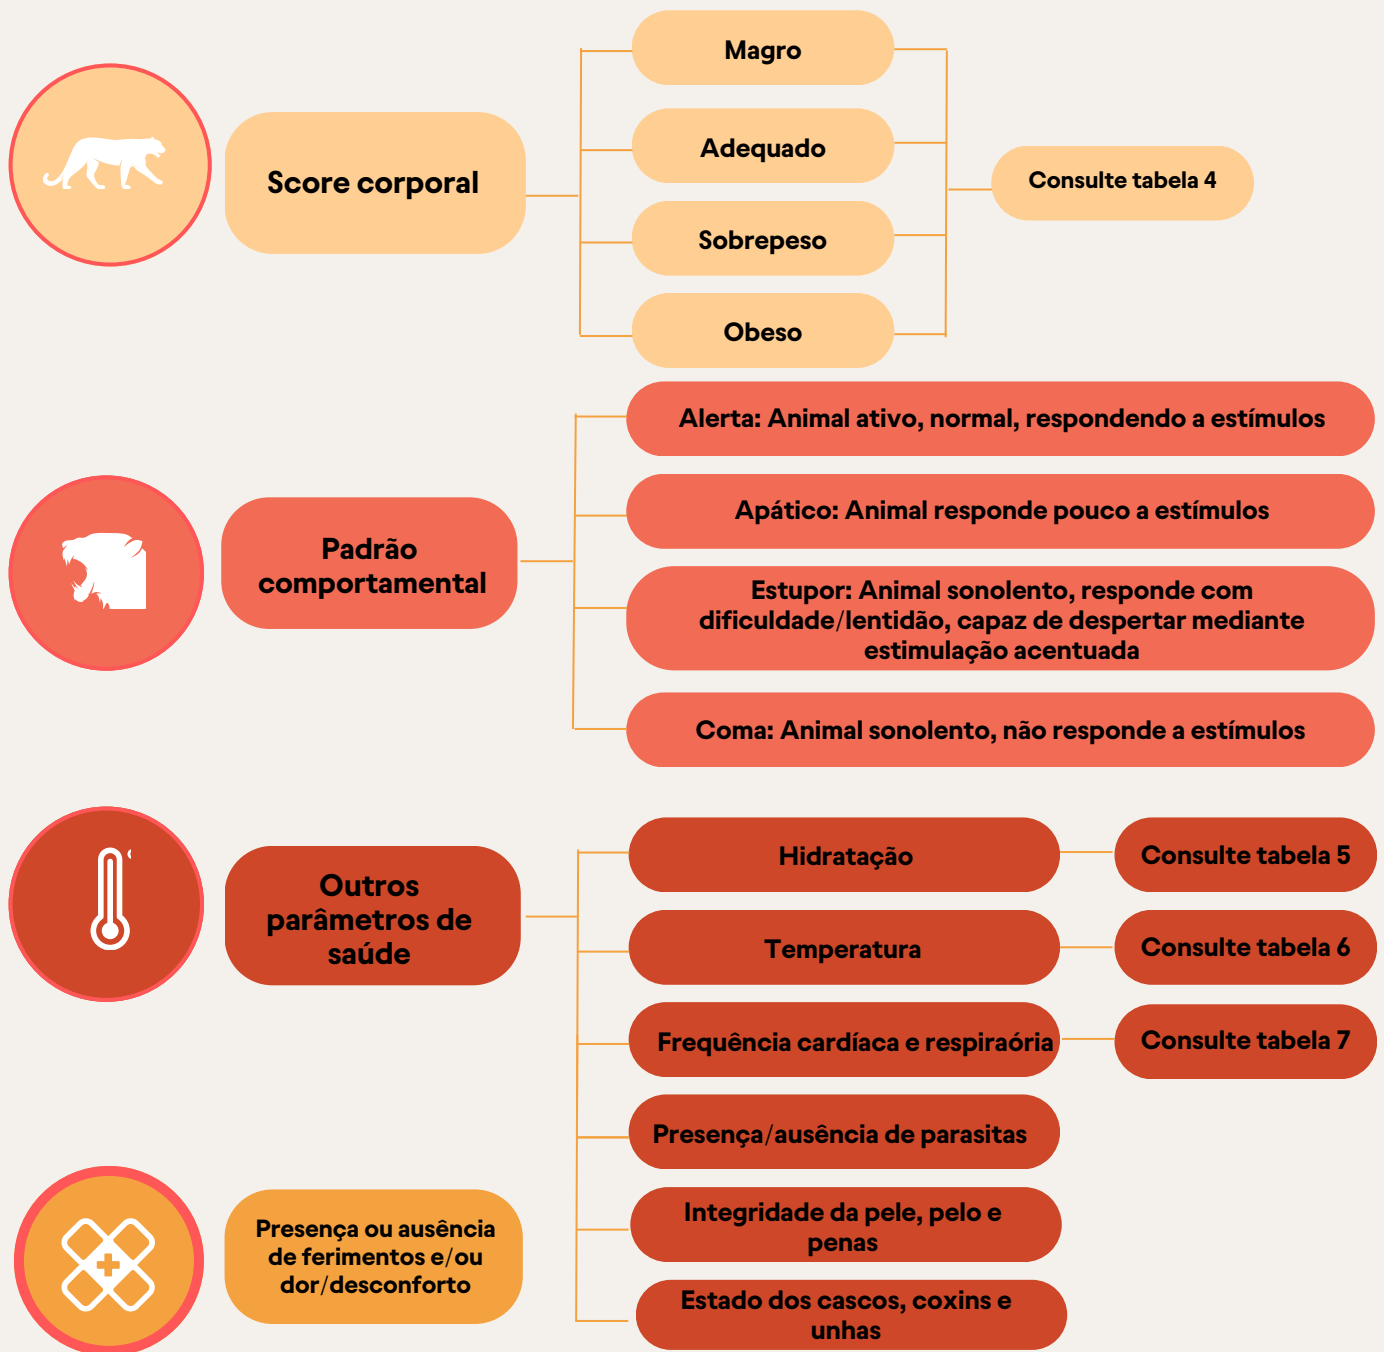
Score corporal

Magro

Adequado

Sobrepeso

Obeso

Consulte tabela 4

Padrão comportamental

Alerta: Animal ativo, normal, respondendo a estímulos

Apático: Animal responde pouco a estímulos

Estupor: Animal sonolento, responde com dificuldade/lentidão, capaz de despertar mediante estimulação acentuada

Coma: Animal sonolento, não responde a estímulos

Outros parâmetros de saúde

Hidratação

Consulte tabela 5

Temperatura

Consulte tabela 6

Frequência cardíaca e respiraória

Consulte tabela 7

Presença/ausência de parasitas

Integridade da pele, pelo e penas

Estado dos cascos, coxins e unhas

Presença ou ausência de ferimentos e/ou dor/desconforto